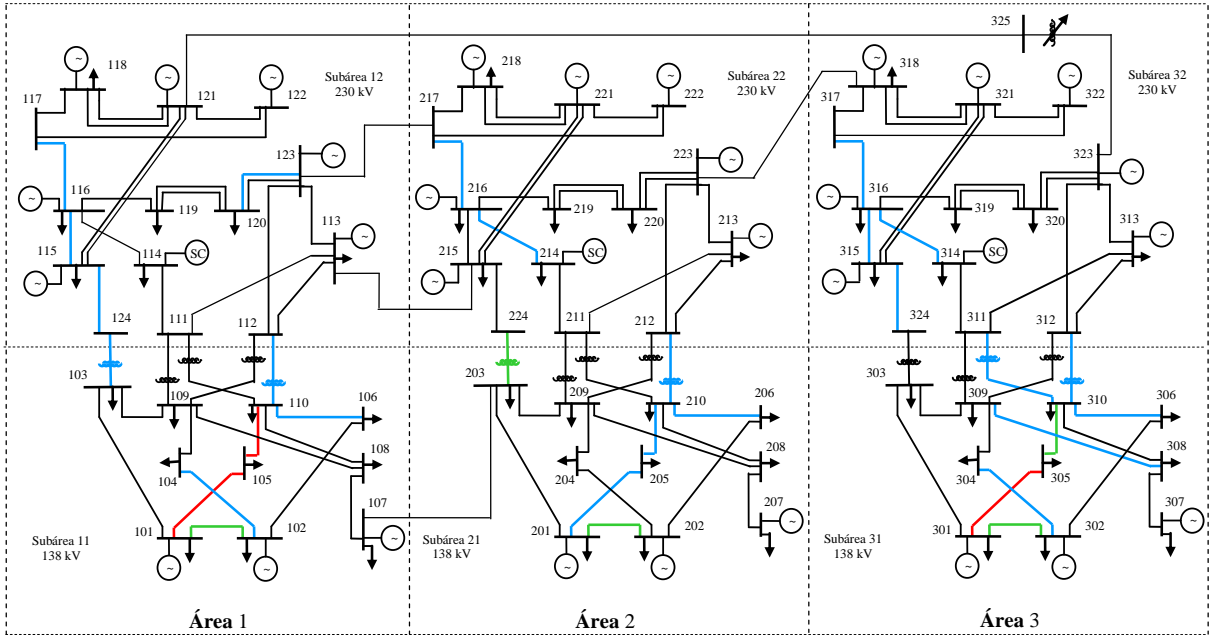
325

118
117
121
122
Subárea 12
230 kV
123
116
119
120
113
115
114
SC
124
111
112
103
109
110
106
108
107
104
105
101
102
Subárea 11
138 kV
Área 1

218
217
221
222
Subárea 22
230 kV
223
216
219
220
213
215
214
SC
224
211
212
203
209
210
206
208
207
204
205
201
202
Subárea 21
138 kV
Área 2

318
317
321
322
Subárea 32
230 kV
323
316
319
320
313
315
314
SC
324
311
312
303
309
310
306
308
307
304
305
301
302
Subárea 31
138 kV
Área 3